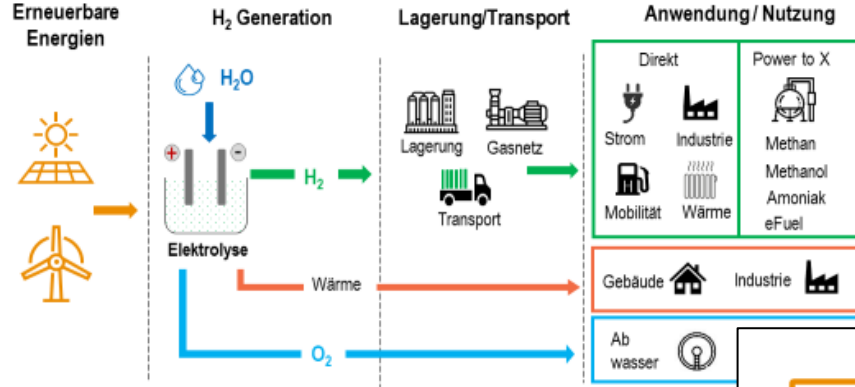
Erneuerbare Energien

$H_2$ Generation

$H_2O$

+ -

$H_2$

Elektrolyse

Wärme

$O_2$

Lagerung/Transport

Lagerung Gasnetz

Transport

Anwendung / Nutzung

Direkt

Strom Industrie

Mobilität Wärme

Power to X

Methan
Methanol
Amoniak
eFuel

Gebäude Industrie

Ab wasser